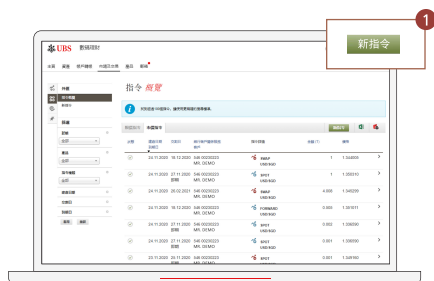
新指令

1

UBS 數碼理財

指令 概覽

新指令

| | | | | | | | |
|---|---|---|---|---|---|---|---|
| 24.11.2020 | 16.12.2020 | 548 00230223 MR. DEMO | SWAP USD/SGD | 1 | 1.344005 |
| 24.11.2020 | 27.11.2020 | 548 00230223 MR. DEMO | SPOT USD/SGD | 1 | 1.355310 |
| 24.11.2020 | 26.02.2021 | 548 00230223 MR. DEMO | SWAP USD/SGD | 4,000 | 1.348290 |
| 24.11.2020 | 16.12.2020 | 548 00230223 MR. DEMO | FORWARD USD/SGD | 0.002 | 1.351611 |
| 24.11.2020 | 27.11.2020 | 548 00230223 MR. DEMO | SPOT USD/SGD | 0.002 | 1.356090 |
| 24.11.2020 | 27.11.2020 | 548 00230223 MR. DEMO | SPOT USD/SGD | 0.001 | 1.356090 |
| 23.11.2020 | 24.11.2020 | 548 00230223 MR. DEMO | SPOT | 0.001 | 1.349780 |